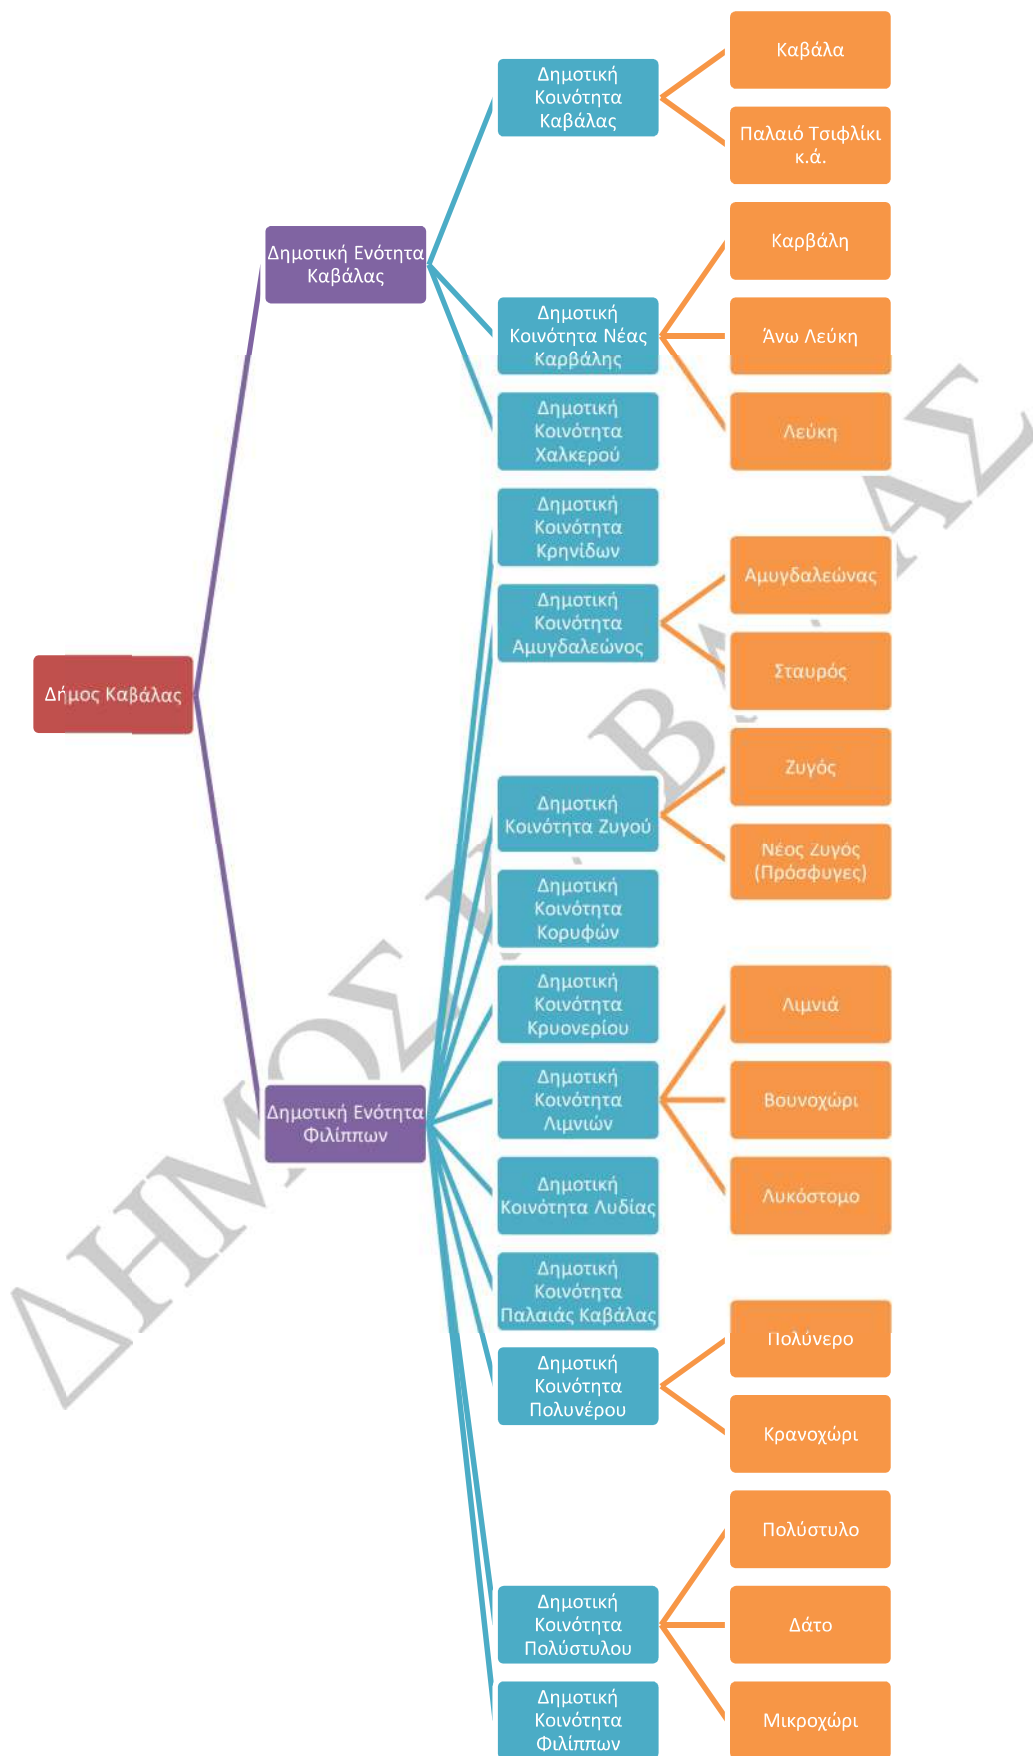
Δήμος Καβάλας

Δημοτική Ενότητα Καβάλας

Δημοτική Κοινότητα Καβάλας

Καβάλα

Παλαιό Τσιφλίκι κ.ά.

Δημοτική Κοινότητα Νέας Καρβάλης

Καρβάλη

Άνω Λεύκη

Λεύκη

Δημοτική Κοινότητα Χαλκερού

Δημοτική Ενότητα Φιλίππων

Δημοτική Κοινότητα Κρηνίδων

Δημοτική Κοινότητα Αμυγδαλεώνος

Αμυγδαλεώνας

Σταυρός

Δημοτική Κοινότητα Ζυγού

Ζυγός

Νέος Ζυγός (Πρόσφυγες)

Δημοτική Κοινότητα Κορυφών

Δημοτική Κοινότητα Κρυονερίου

Δημοτική Κοινότητα Λιμνιών

Λιμνιά

Βουνοχώρι

Λυκόστομο

Δημοτική Κοινότητα Λυδίας

Δημοτική Κοινότητα Παλαιάς Καβάλας

Δημοτική Κοινότητα Πολυνέρου

Πολύνερο

Κρανοχώρι

Δημοτική Κοινότητα Πολύστυλου

Πολύστυλο

Δάτο

Μικροχώρι

Δημοτική Κοινότητα Φιλίππων

ΔΗΜΟΣ ΚΑΒΑΛΑΣ